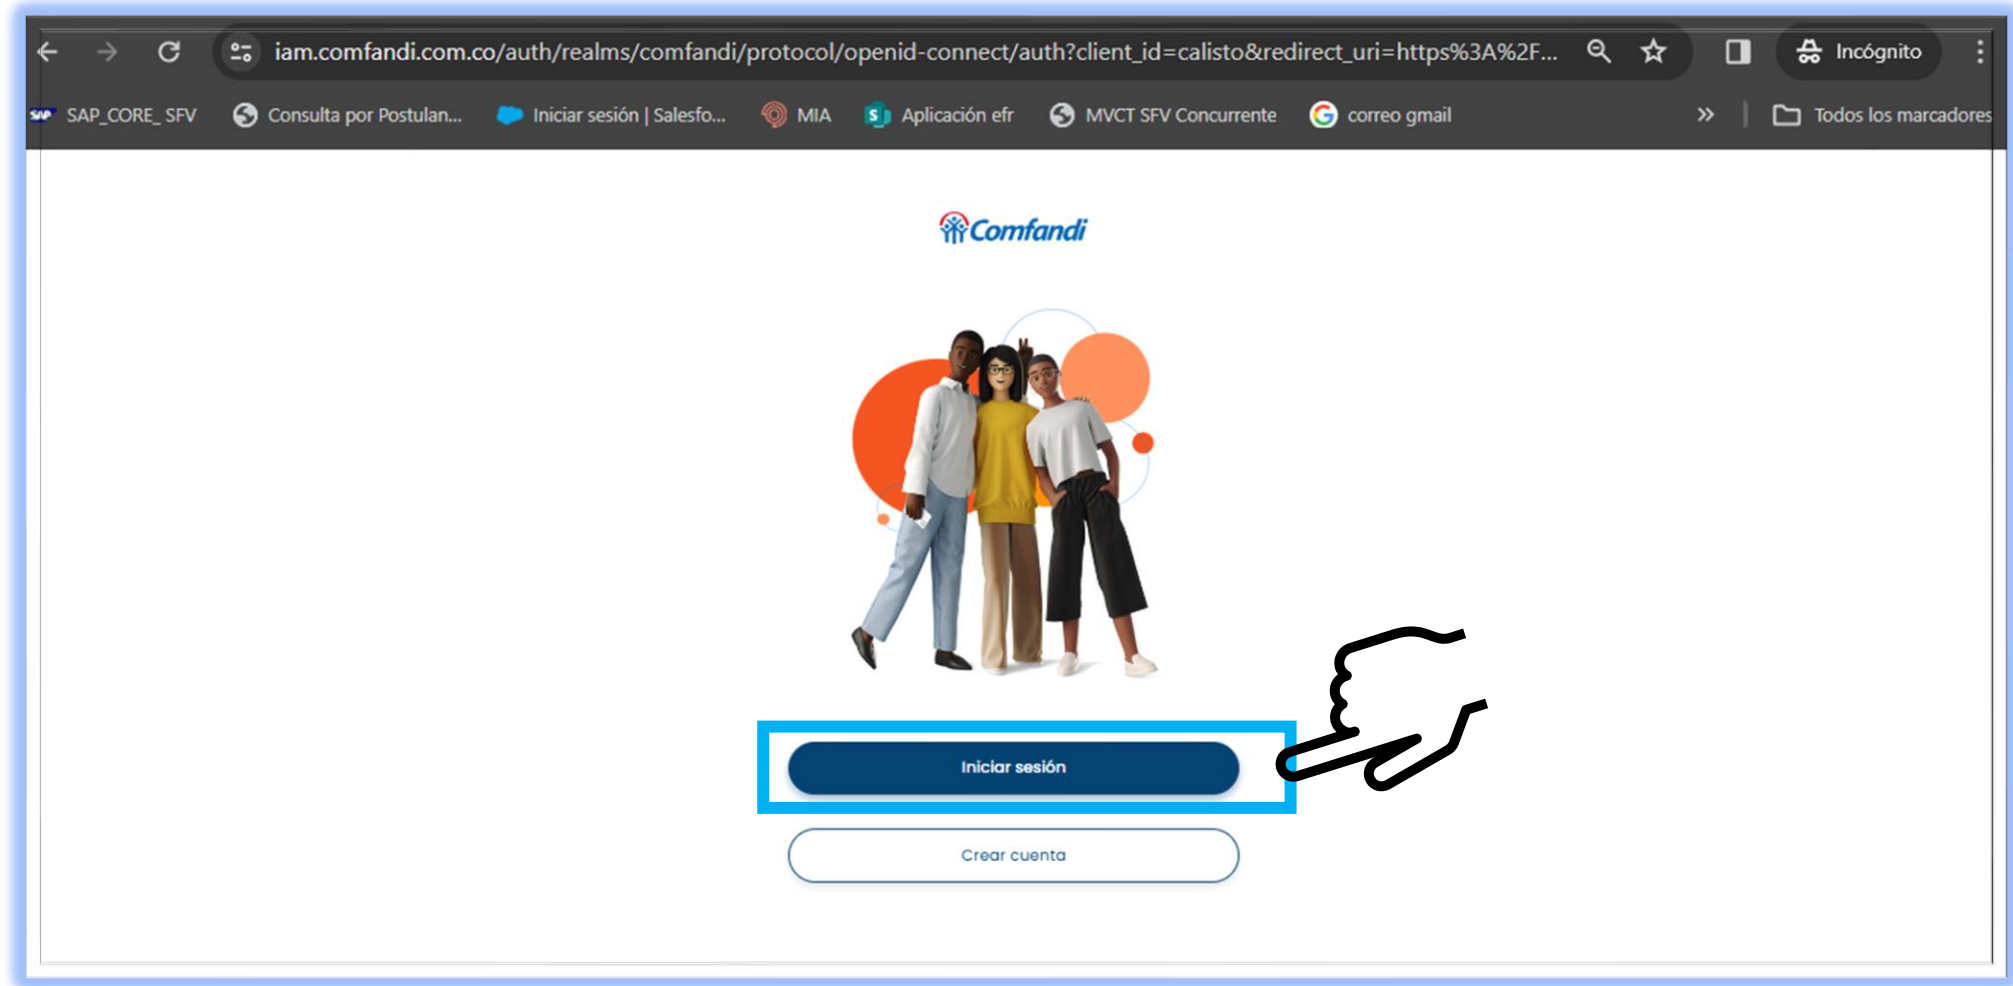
iam.comfandi.com.co/auth/realms/comfandi/protocol/openid-connect/auth?client_id=calisto&redirect_uri=https%3A%2F...

Incógnito

SAP SAP_CORE_ SFV Consulta por Postulan... Iniciar sesión | Salesfo... MIA Aplicación efr MVCT SFV Concurrente correo gmail » Todos los marcadores

Comfandi

Iniciar sesión

Crear cuenta